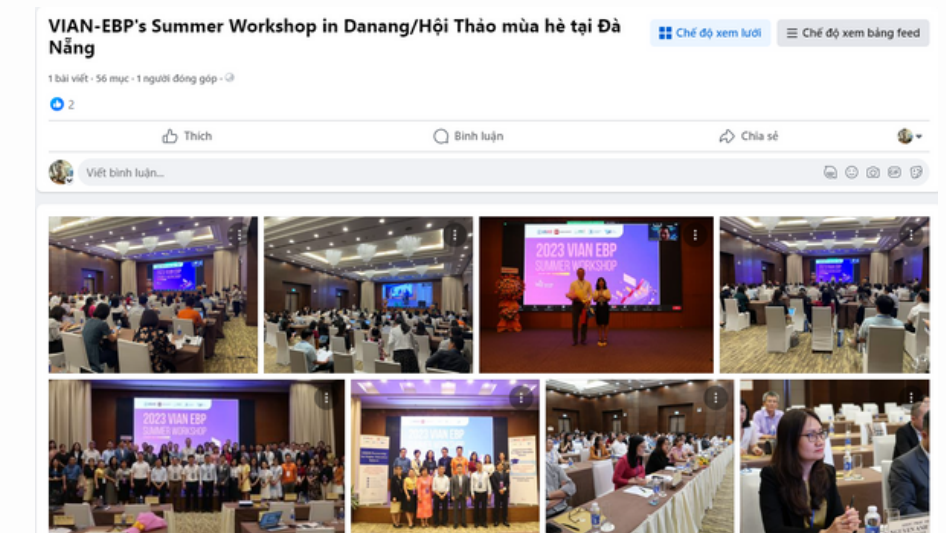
VIAN-EBP's Summer Workshop in Danang/Hội Thảo mùa hè tại Đà Nẵng

Chế độ xem lưới

Chế độ xem bảng feed

1 bài viết · 56 mục · 1 người đóng góp ·

2

Thích

Bình luận

Chia sẻ

Viết bình luận...

2023 VIAN EBP SUMMER WORKSHOP

2023 VIAN EBP SUMMER WORKSHOP

2023 VIAN EBP